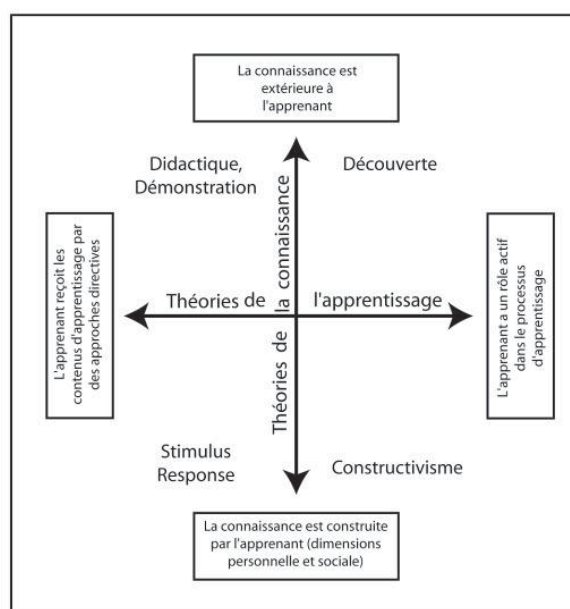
La connaissance est extérieure à l'apprenant

Didactique, Démonstration

Découverte

L'apprenant reçoit les contenus d'apprentissage par des approches directives

Théories de l'apprentissage

Théories de la connaissance

L'apprenant a un rôle actif dans le processus d'apprentissage

Stimulus Response

Constructivisme

La connaissance est construite par l'apprenant (dimensions personnelle et sociale)